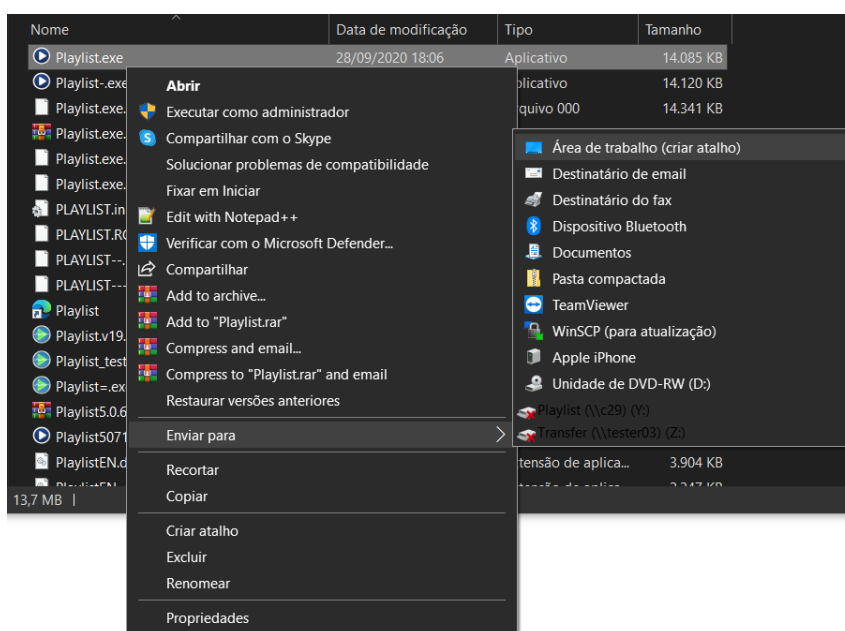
| Nome | Data de modificação | Tipo | Tamanho |
|---|---|---|---|
| Playlist.exe | 28/09/2020 18:06 | Aplicativo | 14.085 KB |
| Playlist-.exe | | plicativo | 14.120 KB |
| Playlist.exe. | | quivo 000 | 14.341 KB |
| Playlist.exe. | | | |
| Playlist.exe. | | | |
| Playlist.exe. | | | |
| PLAYLIST.in | | | |
| PLAYLIST.R | | | |
| PLAYLIST--. | | | |
| PLAYLIST--- | | | |
| Playlist | | | |
| Playlist.v19. | | | |
| Playlist_test | | | |
| Playlist=.ex | | | |
| Playlist5.0.6 | | | |
| Playlist5071 | | | |
| PlaylistEN.d | | tensão de aplica... | 3.904 KB |
| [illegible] | | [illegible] | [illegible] |

13,7 MB |

Abrir
Executar como administrador
Compartilhar com o Skype
Solucionar problemas de compatibilidade
Fixar em Iniciar
Edit with Notepad++
Verificar com o Microsoft Defender...
Compartilhar
Add to archive...
Add to "Playlist.rar"
Compress and email...
Compress to "Playlist.rar" and email
Restaurar versões anteriores
Enviar para
Recortar
Copiar
Criar atalho
Excluir
Renomear
Propriedades

Área de trabalho (criar atalho)
Destinatário de email
Destinatário do fax
Dispositivo Bluetooth
Documentos
Pasta compactada
TeamViewer
WinSCP (para atualização)
Apple iPhone
Unidade de DVD-RW (D:)
Playlist (\\c29) (Y:)
Transfer (\\tester03) (Z:)